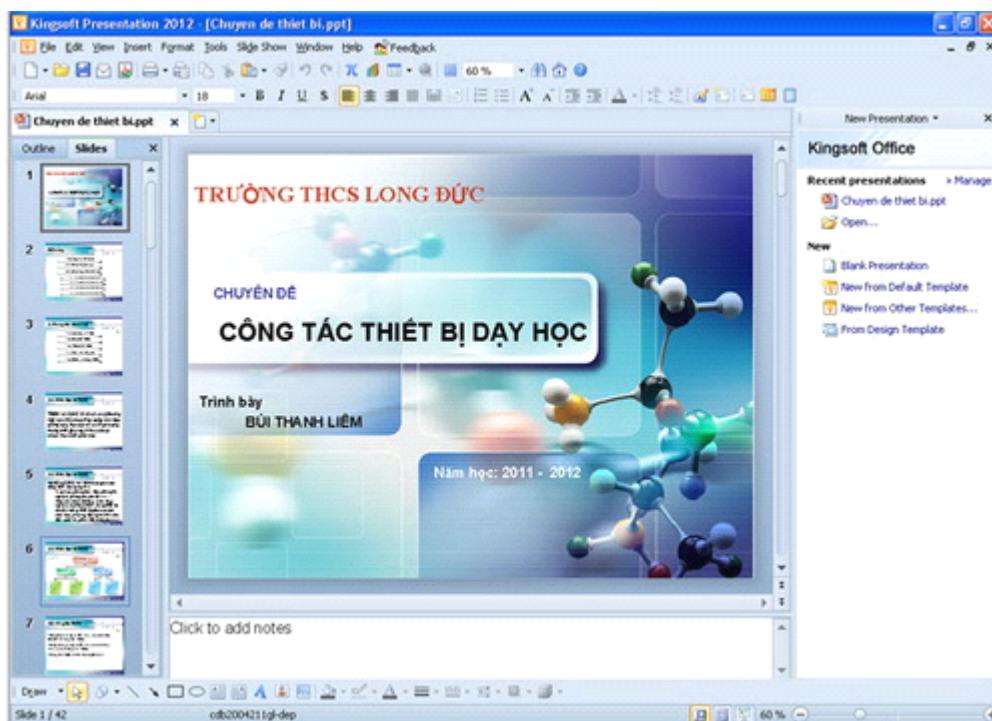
Kingsoft Presentation 2012 - [Chuyen de thiet bi.ppt]

File Edit View Insert Format Tools Slide Show Window Help Feedback

60 %

Arial 18

Chuyen de thiet bi.ppt

Outline Slides

1
2
3
4
5
6
7

TRƯỜNG THCS LONG ĐỨC

CHUYÊN ĐỀ

CÔNG TÁC THIẾT BỊ DẠY HỌC

Trình bày
BÙI THANH LIÊM

Năm học: 2011 - 2012

Click to add notes

New Presentation

Kingsoft Office

Recent presentations » Manage

Chuyen de thiet bi.ppt

Open...

New

Blank Presentation

New from Default Template

New from Other Templates...

From Design Template

Draw

Slide 1 / 42 cdb200421tgl-dep 60 %